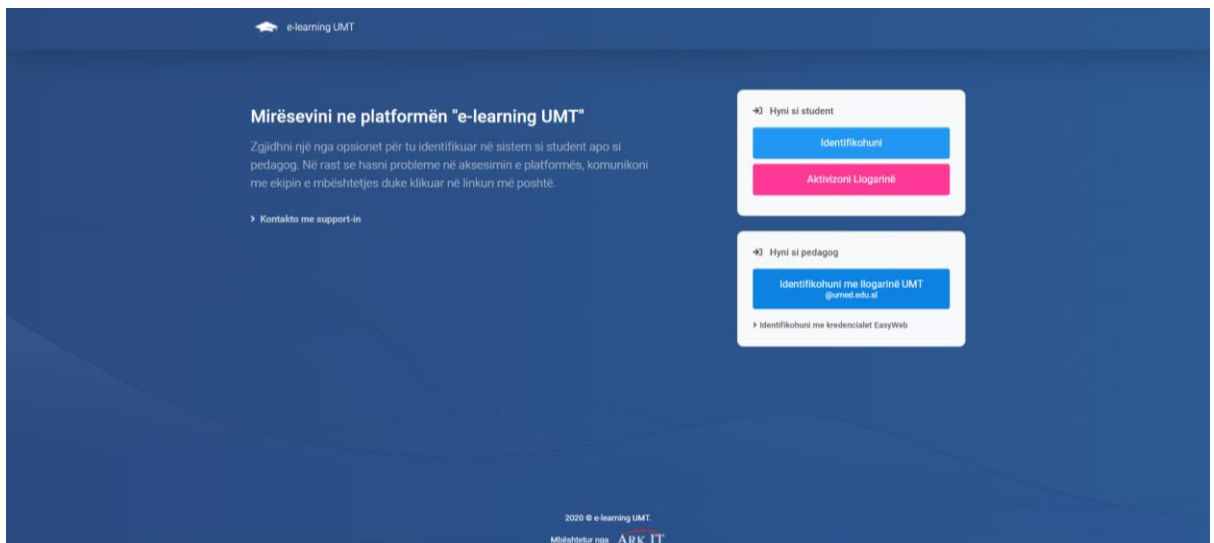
e-learning UMT

Mirësevini ne platformën "e-learning UMT"

Zgjidhni një nga opsionet për tu identifikuar në sistem si student apo si pedagog. Në rast se hasni probleme në aksesimin e platformës, komunikoni me ekipin e mbështetjes duke klikuar në linkun më poshtë.

› Kontakto me support-in

Hyni si student

Identifikohuni

Aktivizoni Llogarinë

Hyni si pedagog

Identifikohuni me llogarinë UMT
@umed.edu.al

› Identifikohuni me kredencialet EasyWeb

2020 © e-learning UMT.

Mbështetur nga ARK IT